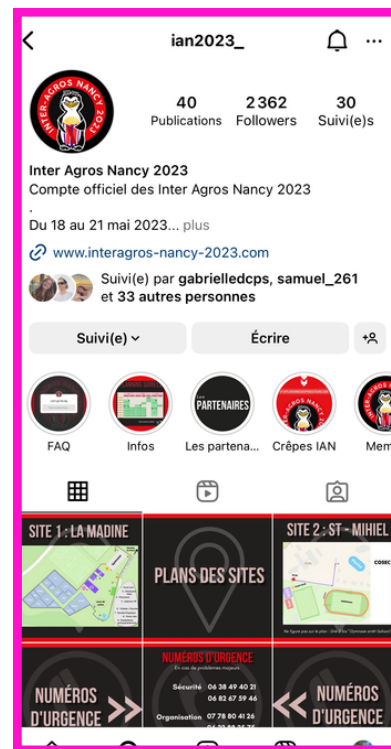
ian2023_

INTER-AGROS NANCY 2023

40 Publications
2 362 Followers
30 Suivi(e)s

Inter Agros Nancy 2023
Compte officiel des Inter Agros Nancy 2023
.
Du 18 au 21 mai 2023... plus

www.interagros-nancy-2023.com

Suivi(e) par gabrielledcps, samuel_261 et 33 autres personnes

Suivi(e)
Écrire

LES PARTENAIRES

FAQ
Infos
Les partena...
Crêpes IAN
Mem

SITE 1 : LA MADINE
PLANS DES SITES
SITE 2 : ST - MIHIEL

NUMÉROS D'URGENCE
NUMÉROS D'URGENCE
Sécurité 06 38 49 40 21
06 82 67 59 46
Organisation 07 78 80 41 26
NUMÉROS D'URGENCE